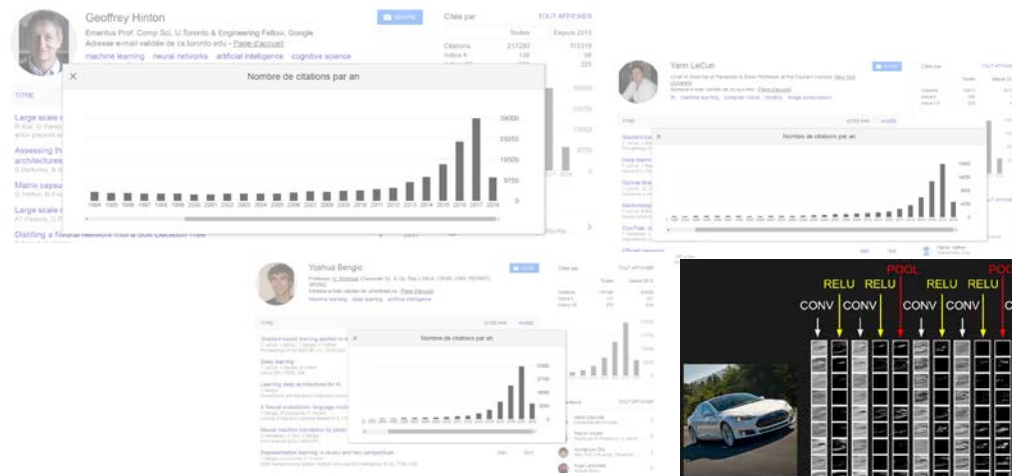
Geoffrey Hinton
Emeritus Prof. Comp Sci, U.Toronto & Engineering Fellow, Google
Adresse e-mail validée de cs.toronto.edu - Page d'accueil
machine learning neural networks artificial intelligence cognitive science

SUIVRE

Citée par TOUT AFFICHER
Toutes Depuis 2013
Citations 217290 115318
indice h 138 98

TITRE
Large scale
Assessing th architectures
Matrix capsu
Large scale
Distilling a Neural Network Into a Soft Decision Tree

Nombre de citations par an

39000
29250
19500
9750
0

1994 1995 1996 1997 1998 1999 2000 2001 2002 2003 2004 2005 2006 2007 2008 2009 2010 2011 2012 2013 2014 2015 2016 2017 2018

Yann LeCun
Nombre de citations par an

Yoshua Bengio
Citée par
TOUT AFFICHER
Nombre de citations par an

POOL
RELU RELU
CONV CONV
POOL
RELU RELU
CONV CONV
POOL
RELU RELU